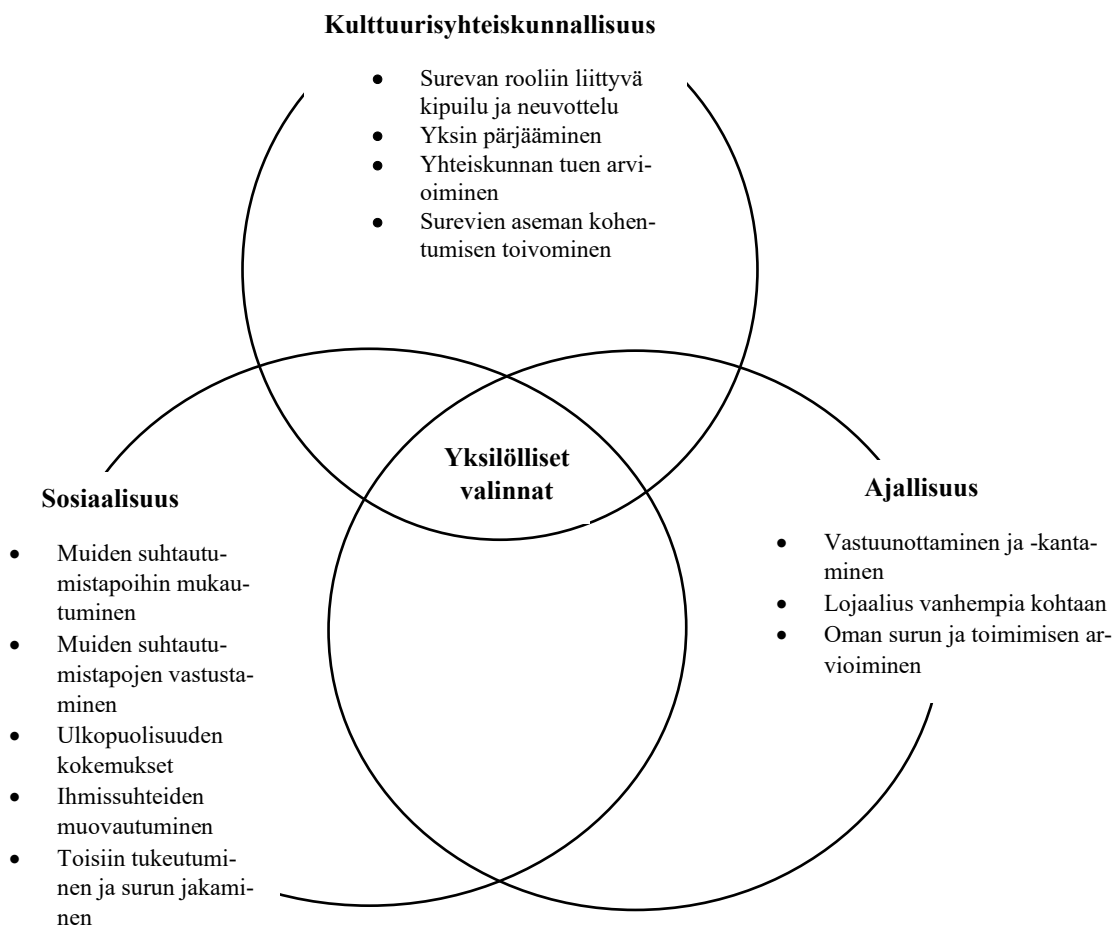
**Kulttuurisyhteiskunnallisuus**

- Surevan rooliin liittyvä kipuilu ja neuvottelu
- Yksin pärjääminen
- Yhteiskunnan tuen arvioiminen
- Surevien aseman kohentumisen toivominen

**Yksilölliset valinnat**

**Sosiaalisuus**

- Muiden suhtautumistapoihin mukautuminen
- Muiden suhtautumistapojen vastustaminen
- Ulkopuolisuuden kokemukset
- Ihmissuhteiden muovautuminen
- Toisiin tukeutuminen ja surun jakaminen

**Ajallisuus**

- Vastuunottaminen ja -kantaminen
- Lojaalius vanhempia kohtaan
- Oman surun ja toimimisen arvioiminen